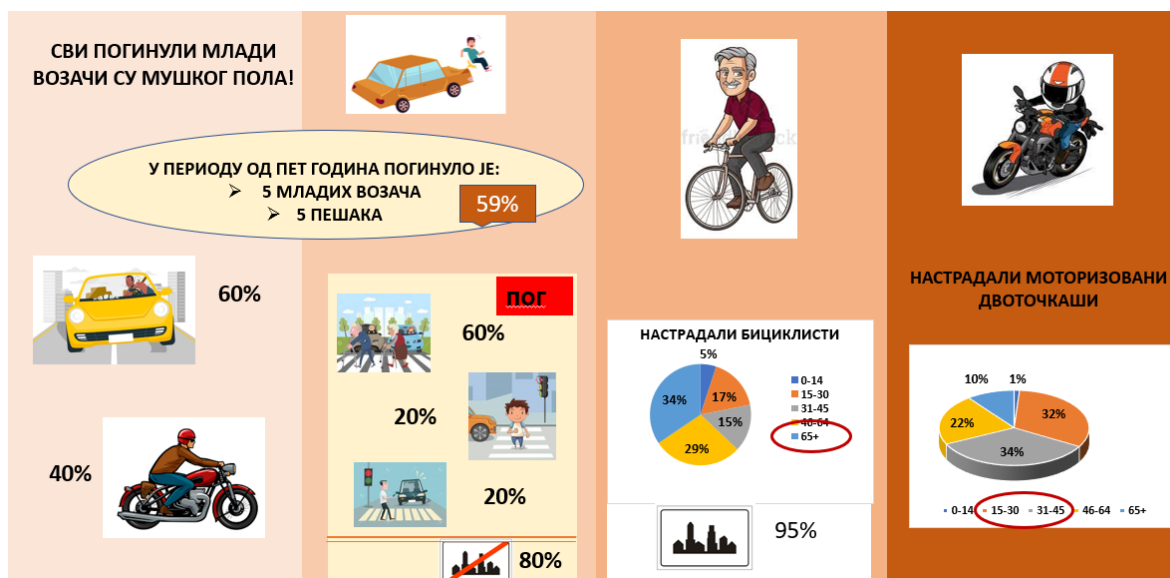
СВИ ПОГИНУЛИ МЛАДИ ВОЗАЧИ СУ МУШКОГ ПОЛА!

У ПЕРИОДУ ОД ПЕТ ГОДИНА ПОГИНУЛО ЈЕ:
➢ 5 МЛАДИХ ВОЗАЧА
➢ 5 ПЕШАКА

59%

60%

40%

ПОГ

60%

20%

20%

80%

НАСТРАДАЛИ БИЦИКЛИСТИ

5%
17%
15%
29%
34%

0-14
15-30
31-45
46-64
65+

95%

НАСТРАДАЛИ МОТОРИЗОВАНИ ДВОТОЧКАШИ

10%
1%
32%
22%
34%

0-14
15-30
31-45
46-64
65+